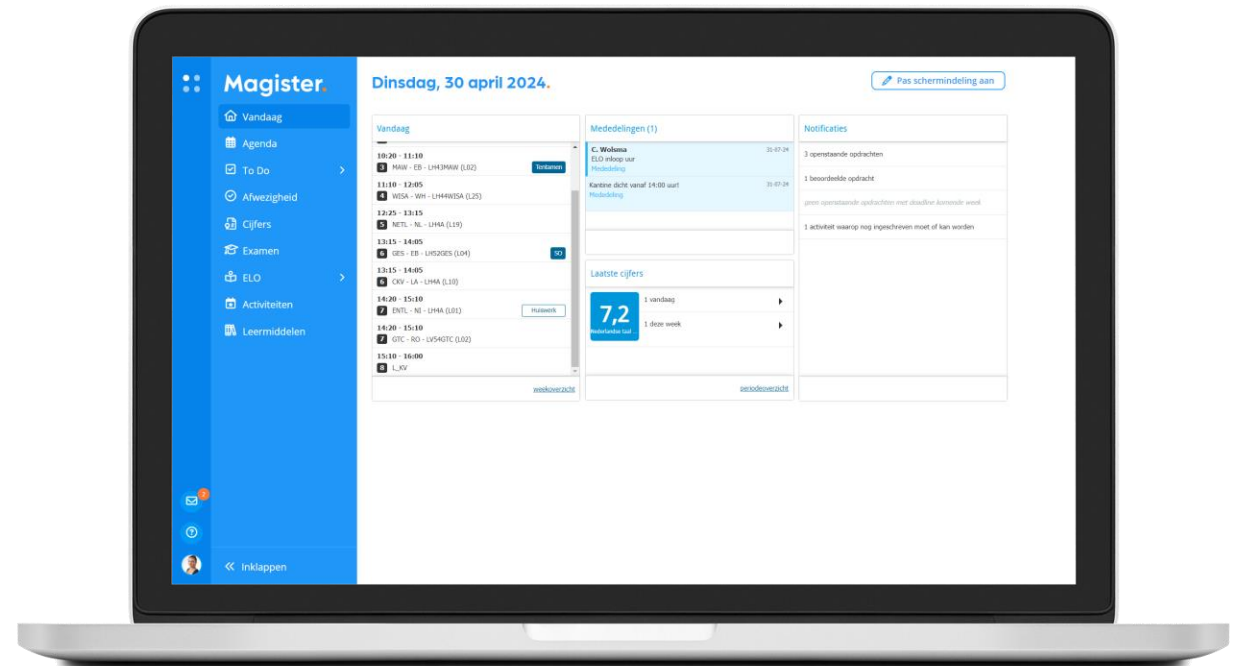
Magister.

Vandaag
Agenda
To Do
Afwezigheid
Cijfers
Examen
ELO
Activiteiten
Leermiddelen

2

« Inklappen

Dinsdag, 30 april 2024.

Pas schermindeling aan

Vandaag

10:20 - 11:10
3 MAW - EB - LH43MAW (L02) Tentamen
11:10 - 12:05
4 WISA - WH - LH44WISA (L25)
12:25 - 13:15
5 NETL - NL - LH4A (L19)
13:15 - 14:05
6 GES - EB - LH52GES (L04) SO
13:15 - 14:05
6 CKV - LA - LH4A (L10)
14:20 - 15:10
7 ENTL - NI - LH4A (L01) Huiswerk
14:20 - 15:10
7 GTC - RO - LV54GTC (L02)
15:10 - 16:00
8 L_KV

weekoverzicht

Mededelingen (1)

C. Wolsma 31-07-24
ELO inloop uur
Mededeling

Kantine dicht vanaf 14:00 uur! 31-07-24
Mededeling

Laatste cijfers

7,2
Nederlandse taal
1 vandaag
1 deze week

periodeoverzicht

Notificaties

3 openstaande opdrachten
1 beoordeelde opdracht
geen openstaande opdrachten met deadline komende week
1 activiteit waarop nog ingeschreven moet of kan worden